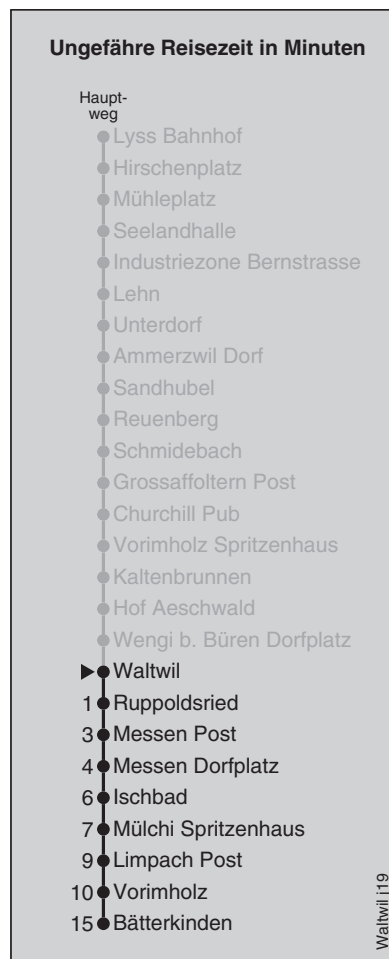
Ungefähre Reisezeit in Minuten

Hauptweg

Lyss Bahnhof
Hirschenplatz
Mühleplatz
Seelandhalle
Industriezone Bernstrasse
Lehn
Unterdorf
Ammerzwil Dorf
Sandhubel
Reuenberg
Schmidebach
Grossaffoltern Post
Churchill Pub
Vorimholz Spritzenhaus
Kaltenbrunnen
Hof Aeschwald
Wengi b. Büren Dorfplatz
▶ Waltwil
1 Ruppoldsried
3 Messen Post
4 Messen Dorfplatz
6 Ischbad
7 Mülchi Spritzenhaus
9 Limpach Post
10 Vorimholz
15 Bätterkinden

Waltwil i19